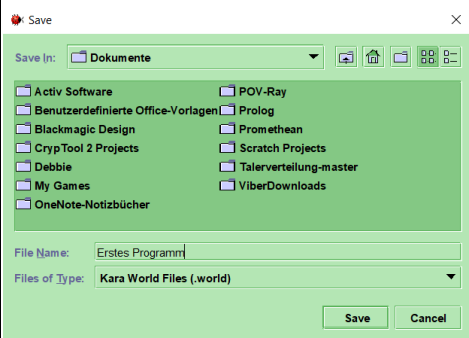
Save

Save In: Dokumente

Activ Software
Benutzerdefinierte Office-Vorlagen
Blackmagic Design
CrypTool 2 Projects
Debbie
My Games
OneNote-Notizbücher
POV-Ray
Prolog
Promethean
Scratch Projects
Talerverteilung-master
ViberDownloads

File Name: Erstes Programm
Files of Type: Kara World Files (.world)

Save Cancel